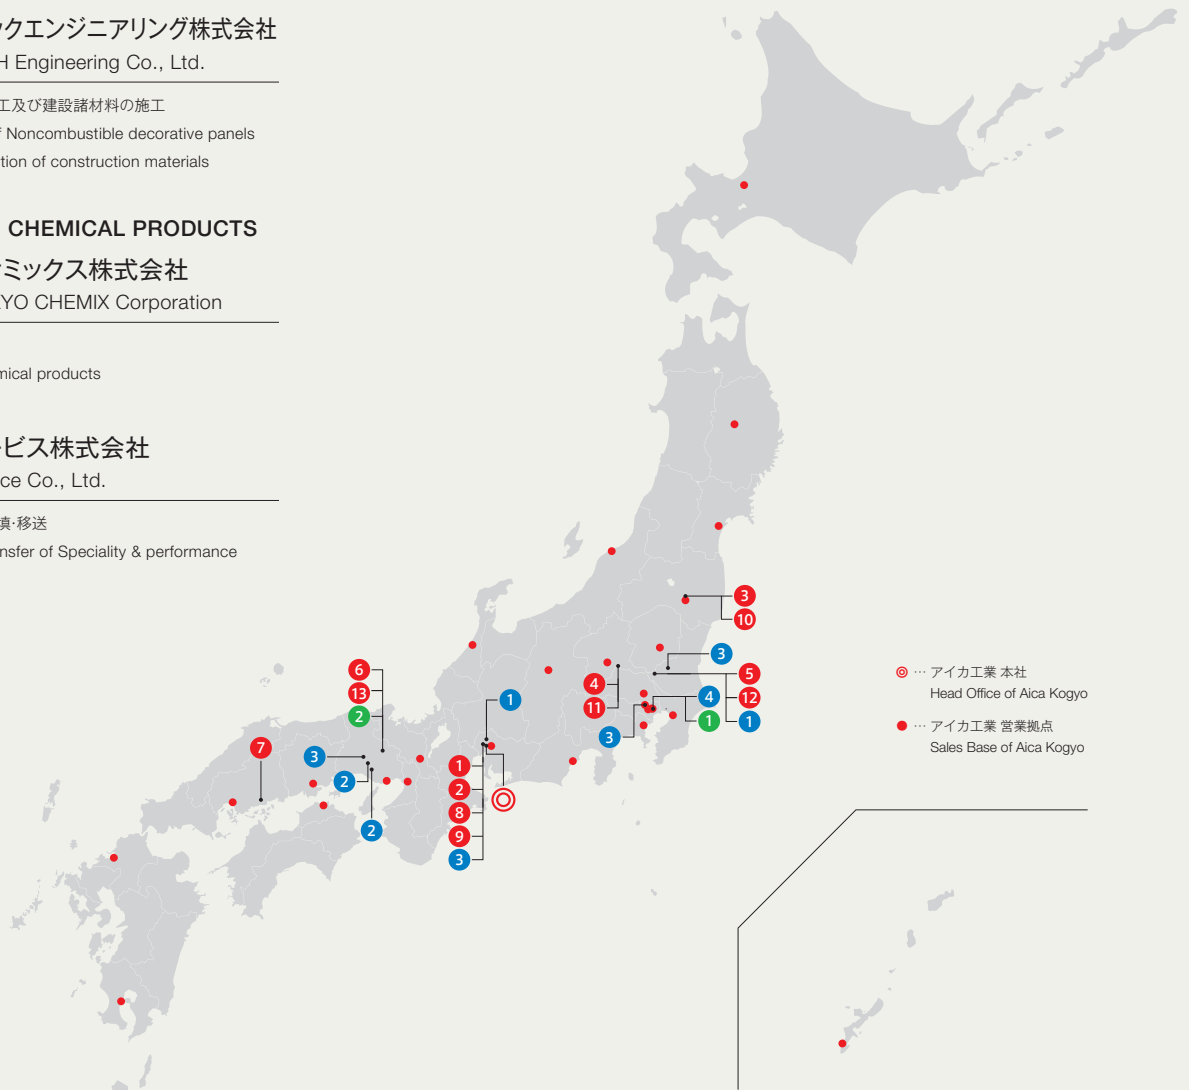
ックエンジニアリング株式会社
H Engineering Co., Ltd.

工及び建設諸材料の施工
f Noncombustible decorative panels
tion of construction materials

CHEMICAL PRODUCTS

ミックス株式会社
YO CHEMIX Corporation

mical products

ビス株式会社
ce Co., Ltd.

填·移送
nsfer of Speciality & performance

3
10
3
5
4
12
11
4
1
1
3
1
6
13
2
7
3
2
2
1
2
8
9
3

◎ … アイカ工業 本社
Head Office of Aica Kogyo

● … アイカ工業 営業拠点
Sales Base of Aica Kogyo